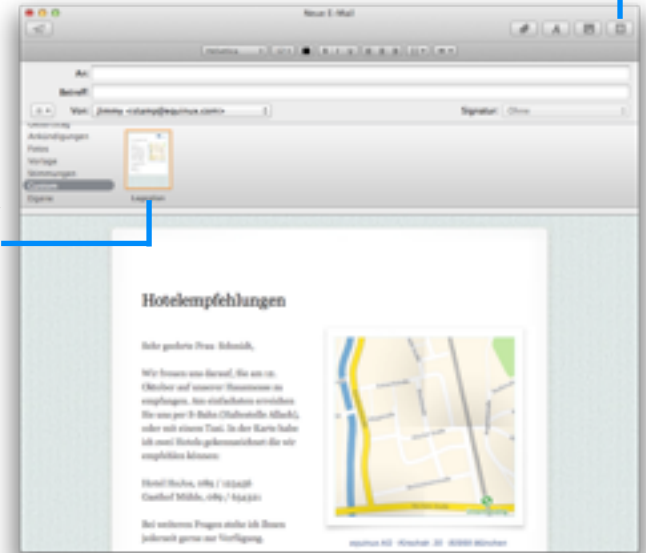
Neue E-Mail

An:

Betreff:

Von: Jimmy <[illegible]@equinux.com>

Signatur: Ohne

Geburtstag
Ankündigungen
Fotos
Vorlage
Stimmungen
Custom
Eigene

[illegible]

Hotelempfehlungen

Sehr geehrte Frau Schmidt,

Wir freuen uns darauf, Sie am 12. Oktober auf unserer Hausmesse zu empfangen. Am einfachsten erreichen Sie uns per S-Bahn (Haltestelle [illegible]), oder mit einem Taxi. In der Karte habe ich zwei Hotels gekennzeichnet die wir empfehlen können:

Hotel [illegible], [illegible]
Gasthof Mühle, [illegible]

Bei weiteren Fragen stehe ich Ihnen jederzeit gerne zur Verfügung.

equinux AG · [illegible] · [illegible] München